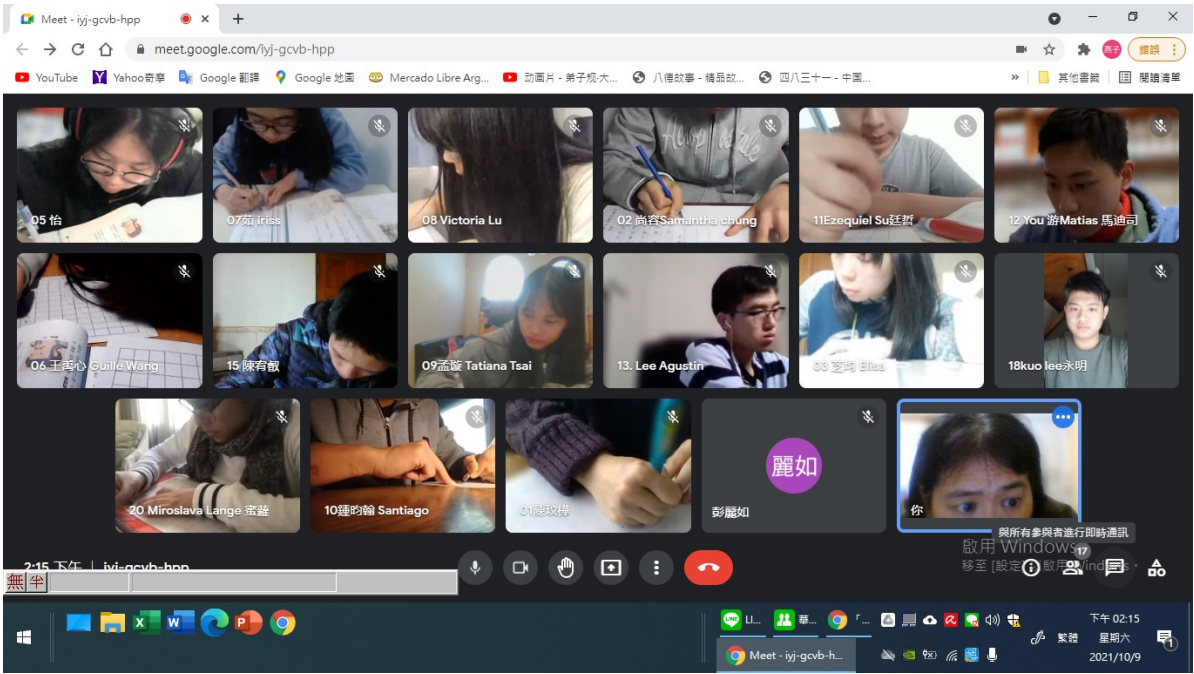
Meet - iyj-gcvb-hpp
meet.google.com/iyj-gcvb-hpp
錯誤
YouTube Yahoo奇摩 Google 翻譯 Google 地圖 Mercado Libre Arg... 動画片 - 弟子規-大... 八德故事 - 精品故... 四八三十一 - 中国...
其他書籤 閱讀清單

05 怡
07茹 iriss
08 Victoria Lu
02 尚容Samantha chung
11Ezequiel Su廷哲
12 You 游Matias 馬迪司
06 王再心 Guille Wang
15 陳宥叡
09孟璇 Tatiana Tsai
13. Lee Agustin
00 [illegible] Elisa
18kuo lee永明
20 Miroslava Lange 蜜蓮
10鍾昀翰 Santiago
01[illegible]
麗如
彭麗如
你
與所有參與者進行即時通訊
啟用 Windows
移至 [設定] 以啟用 Windows。
17
2:15 下午 | iyj-gcvb-hpp
無 半
LI... 華... 「...
Meet - iyj-gcvb-h...
繁體
下午 02:15
星期六
2021/10/9